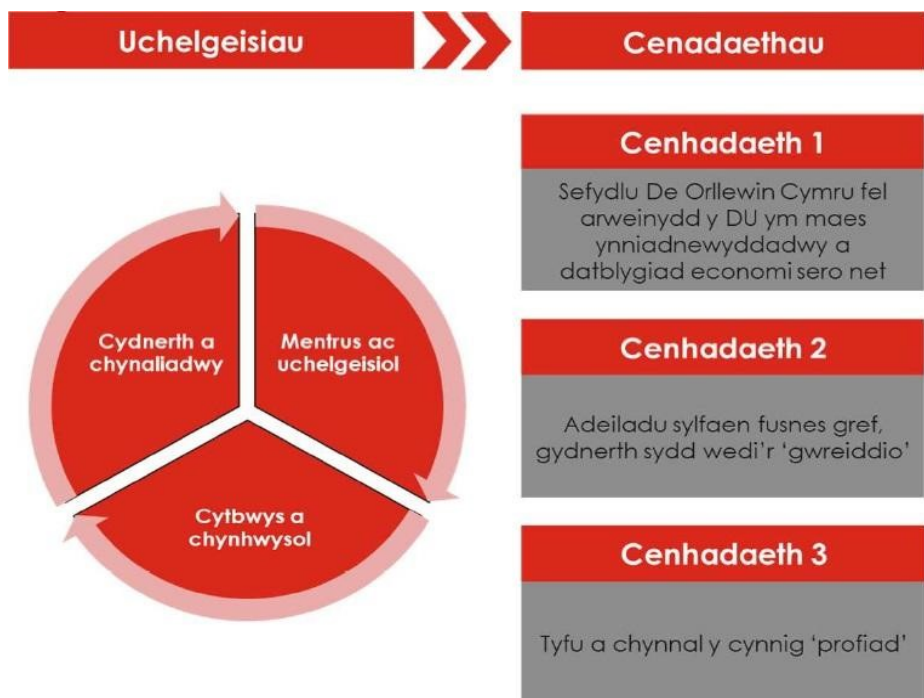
Uchelgeisiau

Cenadaethau

Cydnerth a chynaliadwy

Mentrus ac uchelgeisiol

Cytbwys a chynhwysol

Cenhadaeth 1

Sefydlu De Orllewin Cymru fel arweinydd y DU ym maes ynniadnewyddadwy a datblygiad economi sero net

Cenhadaeth 2

Adeiladu sylfaen fusnes gref, gydnerth sydd wedi'r 'gwreiddio'

Cenhadaeth 3

Tyfu a chynnal y cynnig 'profiad'